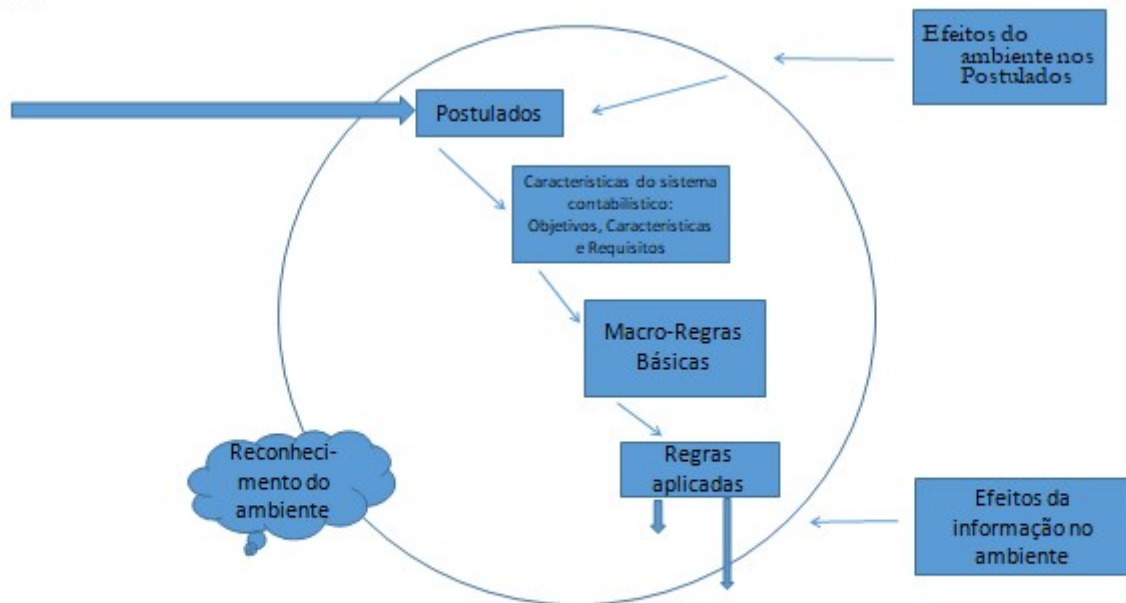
Efeitos do ambiente nos Postulados

Postulados

Características do sistema contabilístico: Objetivos, Características e Requisitos

Macro-Regras Básicas

Reconhecimento do ambiente

Regras aplicadas

Efeitos da informação no ambiente